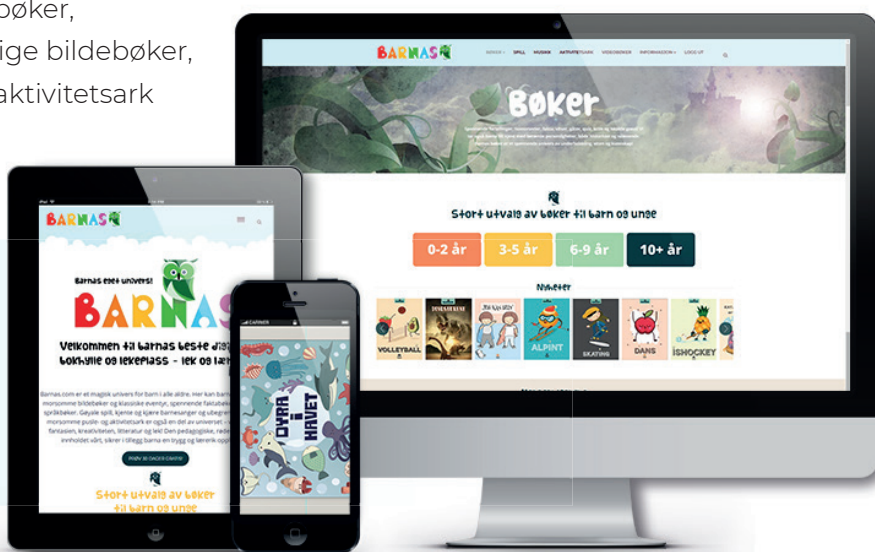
bøker,
ige bildebøker,
aktivitetsark

BARNAS
BØKER SPILL MUSIKK AKTIVITETSARK VIDEOBØKER INFORMASJON LOGG UT

Bøker

Stort utvalg av bøker til barn og unge

0-2 år
3-5 år
6-9 år
10+ år

Nyheter

VOLLEYBALL
ALPINT
SKATING
DANS
ISHOCKEY

BARNAS

Barnas eget univers!

BARNAS

Velkommen til barnas beste digitale bokhylle og lekeplass - lek og lær

Barnas.com er et magisk univers for barn i alle aldre. Her kan barn morsomme bildebøker og klassiske eventyr, spennende faktabøker språkbøker. Gøyale spill, kjente og kjære barnesanger og ubegrensede morsomme puslespill og aktivitetsark er også en del av universet. fantasien, kreativiteten, litteratur og lek! Den pedagogiske, innholdet vårt, sikrer i tillegg barna en trygg og lærerik opplevelse.

PRØV 30 DAGER GRATIS

Stort utvalg av bøker til barn og unge

DYRA I HAVET